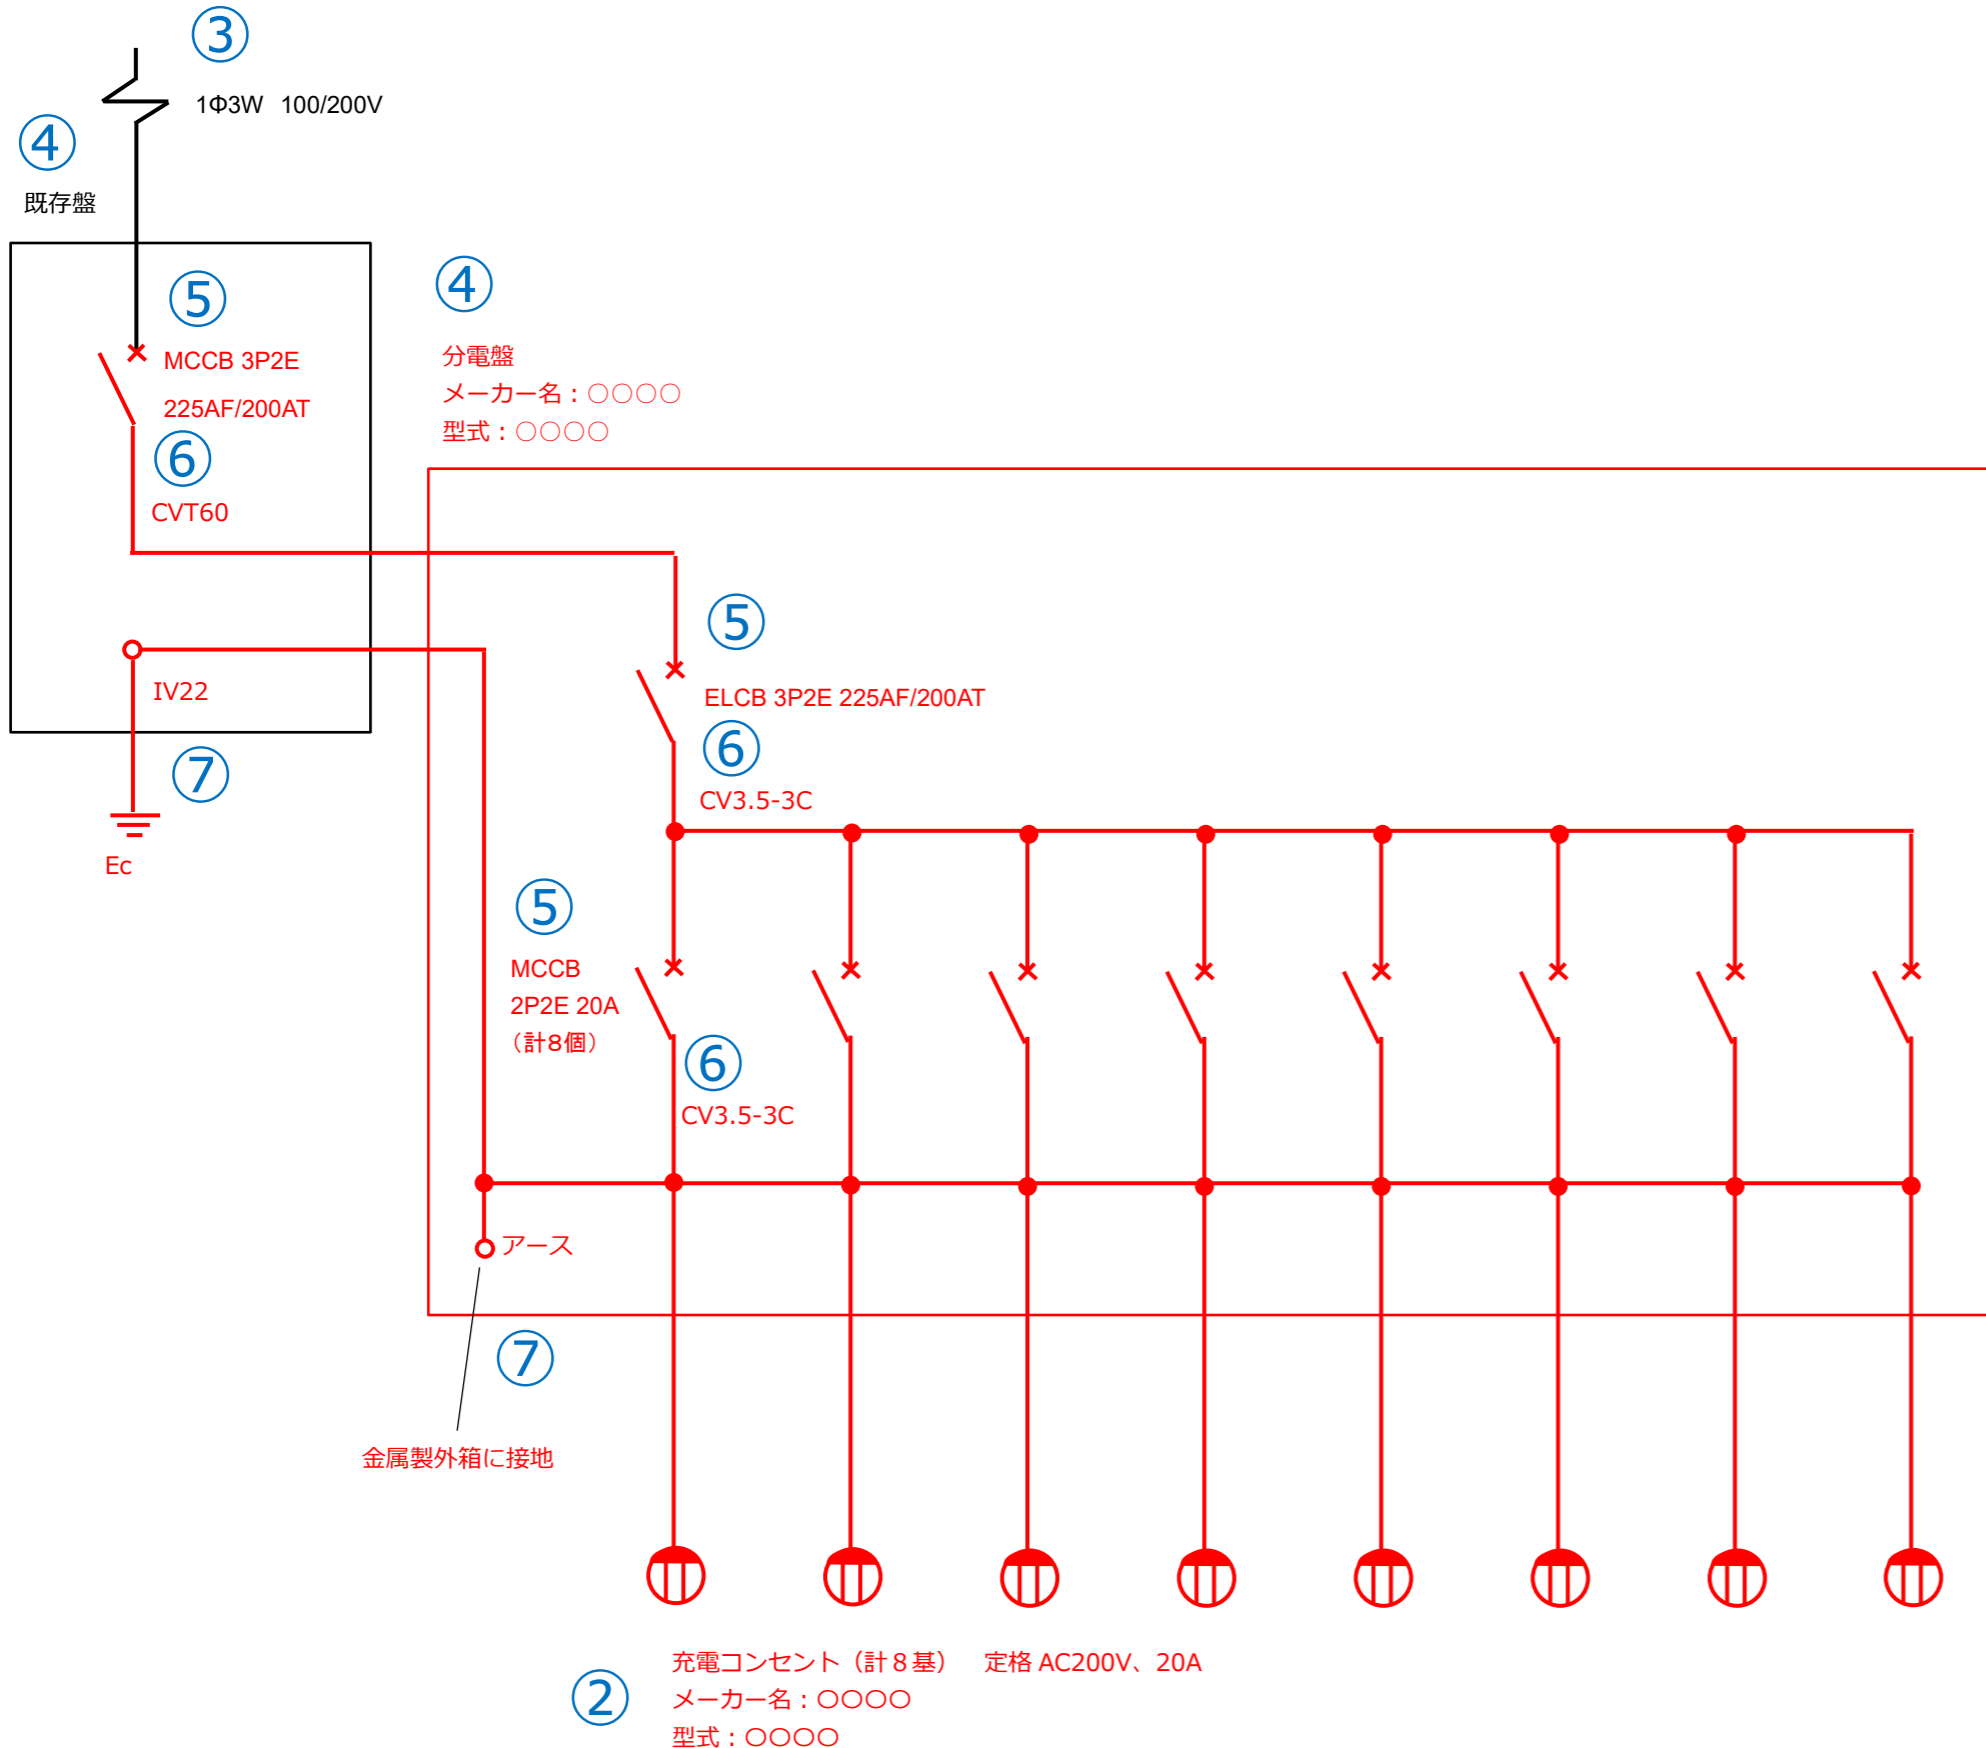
③
1Φ3W 100/200V
④
既存盤
⑤
MCCB 3P2E
225AF/200AT
⑥
CVT60
IV22
⑦
Ec
④
分電盤
メーカー名：○○○○
型式：○○○○
⑤
ELCB 3P2E 225AF/200AT
⑥
CV3.5-3C
⑤
MCCB
2P2E 20A
（計8個）
⑥
CV3.5-3C
アース
⑦
金属製外箱に接地
②
充電コンセント（計８基） 定格 AC200V、20A
メーカー名：○○○○
型式：○○○○